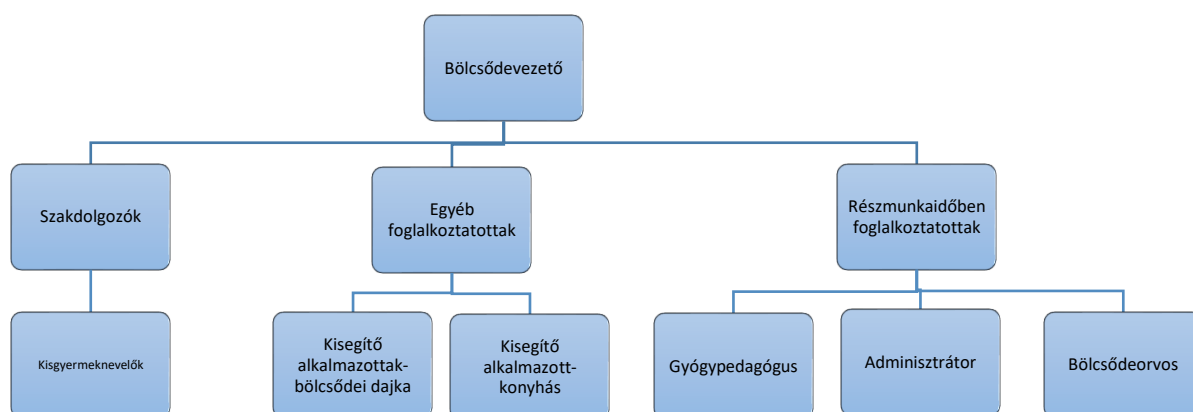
Bölcsődevezető

Szakdolgozók

Egyéb foglalkoztatottak

Részmunkaidőben foglalkoztatottak

Kisgyermeknevelők

Kisegítő alkalmazottak-bölcsődei dajka

Kisegítő alkalmazott-konyhás

Gyógypedagógus

Adminisztrátor

Bölcsődeorvos